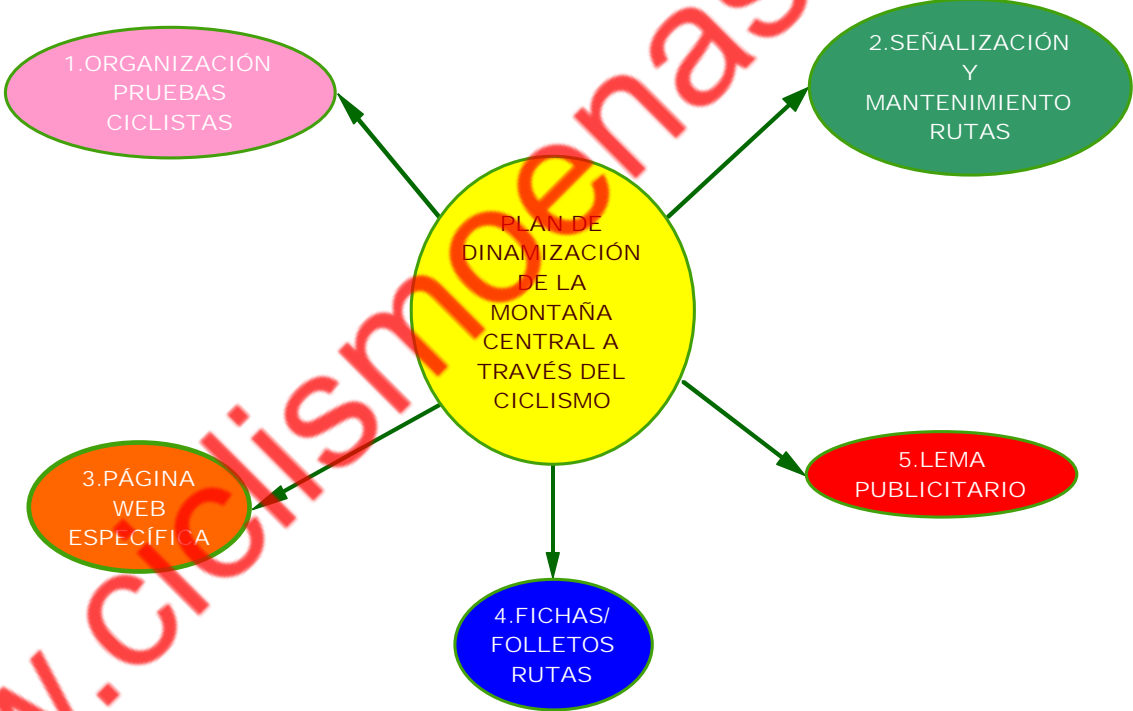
PLAN DE DINAMIZACIÓN DE LA MONTAÑA CENTRAL A TRAVÉS DEL CICLISMO

1.ORGANIZACIÓN PRUEBAS CICLISTAS

2.SEÑALIZACIÓN Y MANTENIMIENTO RUTAS

3.PÁGINA WEB ESPECÍFICA

4.FICHAS/ FOLLETOS RUTAS

5.LEMA PUBLICITARIO

w.ciclismocenas